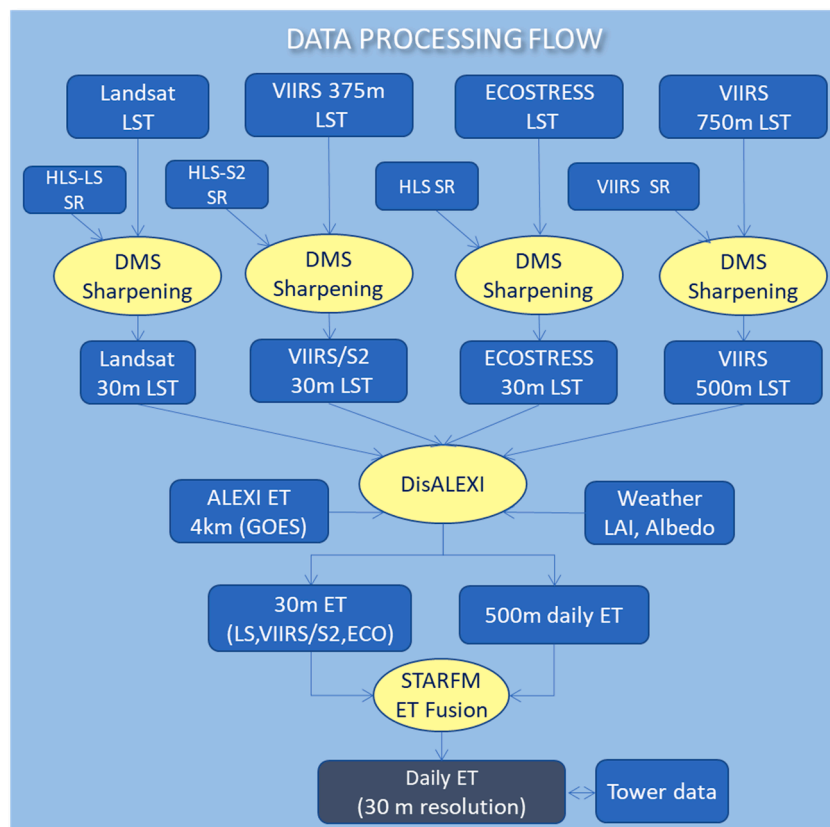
DATA PROCESSING FLOW

Landsat LST

VIIRS 375m LST

ECOSTRESS LST

VIIRS 750m LST

HLS-LS SR

HLS-S2 SR

HLS SR

VIIRS SR

DMS Sharpening

DMS Sharpening

DMS Sharpening

DMS Sharpening

Landsat 30m LST

VIIRS/S2 30m LST

ECOSTRESS 30m LST

VIIRS 500m LST

DisALEXI

ALEXI ET 4km (GOES)

Weather LAI, Albedo

30m ET (LS,VIIRS/S2,ECO)

500m daily ET

STARFM ET Fusion

Daily ET (30 m resolution)

Tower data